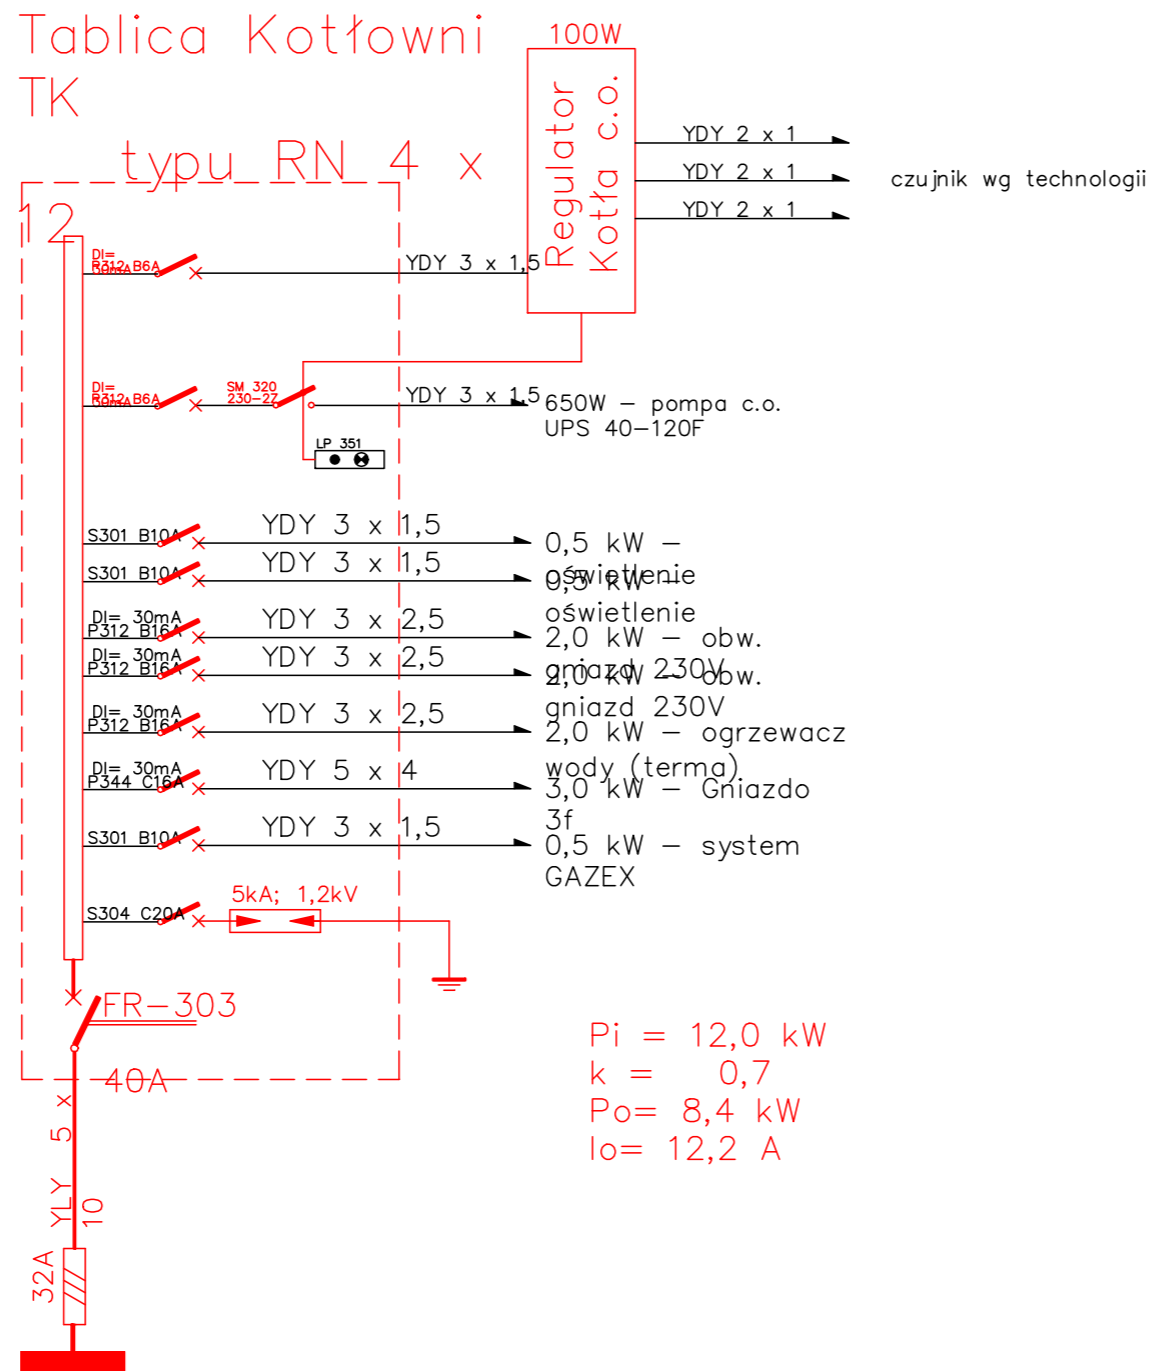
Tablica Kotłowni TK typu RN 4 x 12

100W

Regulator Kotła c.o.

YDY 2 x 1
YDY 2 x 1
YDY 2 x 1

czujnik wg technologii

DI= 30mA
P312 B6A

YDY 3 x 1,5

DI= 30mA
P312 B6A

SM 320
230-2Z

YDY 3 x 1,5

650W – pompa c.o.
UPS 40–120F

LP 351

S301 B10A
YDY 3 x 1,5
0,5 kW – oświetlenie

S301 B10A
YDY 3 x 1,5
0,5 kW – oświetlenie

DI= 30mA
P312 B16A
YDY 3 x 2,5
2,0 kW – obw. gniazd 230V

DI= 30mA
P312 B16A
YDY 3 x 2,5
2,0 kW – obw. gniazd 230V

DI= 30mA
P312 B16A
YDY 3 x 2,5
2,0 kW – ogrzewacz wody (terma)

DI= 30mA
P344 C16A
YDY 5 x 4
3,0 kW – Gniazdo 3f

S301 B10A
YDY 3 x 1,5
0,5 kW – system GAZEX

S304 C20A
5kA; 1,2kV

FR–303
40A

Pi = 12,0 kW
k = 0,7
Po= 8,4 kW
Io= 12,2 A

YLY 5 x 10

32A